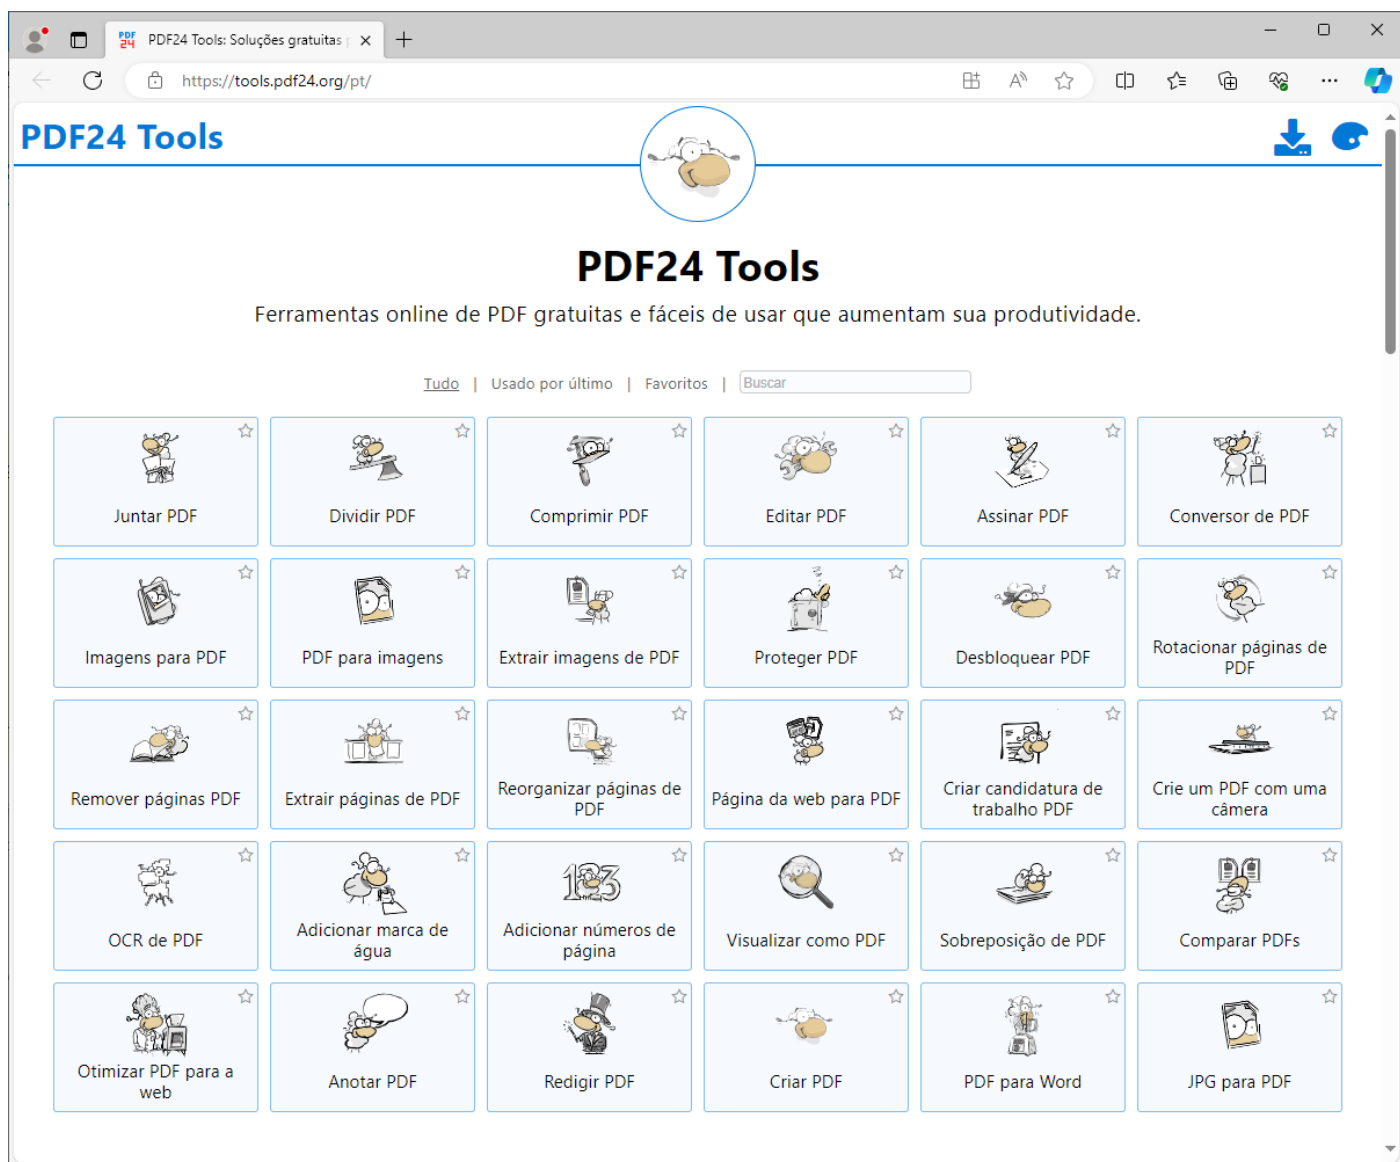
PDF24 Tools: Soluções gratuitas

https://tools.pdf24.org/pt/

PDF24 Tools

PDF24 Tools

Ferramentas online de PDF gratuitas e fáceis de usar que aumentam sua produtividade.

Tudo | Usado por último | Favoritos | Buscar

Juntar PDF

Dividir PDF

Comprimir PDF

Editar PDF

Assinar PDF

Conversor de PDF

Imagens para PDF

PDF para imagens

Extrair imagens de PDF

Proteger PDF

Desbloquear PDF

Rotacionar páginas de PDF

Remover páginas PDF

Extrair páginas de PDF

Reorganizar páginas de PDF

Página da web para PDF

Criar candidatura de trabalho PDF

Crie um PDF com uma câmera

OCR de PDF

Adicionar marca de água

Adicionar números de página

Visualizar como PDF

Sobreposição de PDF

Comparar PDFs

Otimizar PDF para a web

Anotar PDF

Redigir PDF

Criar PDF

PDF para Word

JPG para PDF